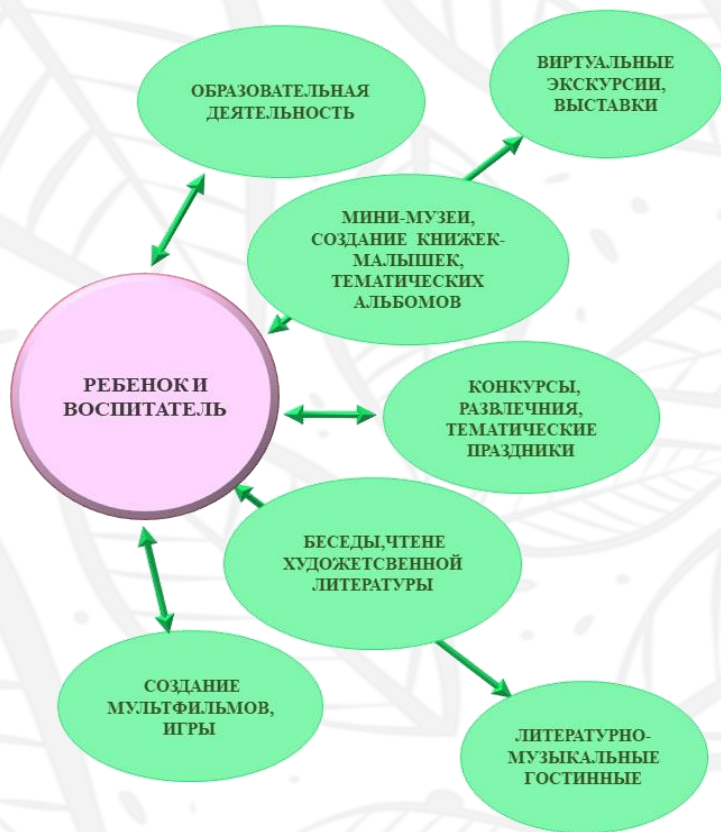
ОБРАЗОВАТЕЛЬНАЯ ДЕЯТЕЛЬНОСТЬ

ВИРТУАЛЬНЫЕ ЭКСКУРСИИ, ВЫСТАВКИ

МИНИ-МУЗЕИ, СОЗДАНИЕ КНИЖЕК-МАЛЫШЕК, ТЕМАТИЧЕСКИХ АЛЬБОМОВ

РЕБЕНОК И ВОСПИТАТЕЛЬ

КОНКУРСЫ, РАЗВЛЕЧНИЯ, ТЕМАТИЧЕСКИЕ ПРАЗДНИКИ

БЕСЕДЫ,ЧТЕНЕ ХУДОЖЕТСВЕННОЙ ЛИТЕРАТУРЫ

СОЗДАНИЕ МУЛЬТФИЛЬМОВ, ИГРЫ

ЛИТЕРАТУРНО-МУЗЫКАЛЬНЫЕ ГОСТИННЫЕ